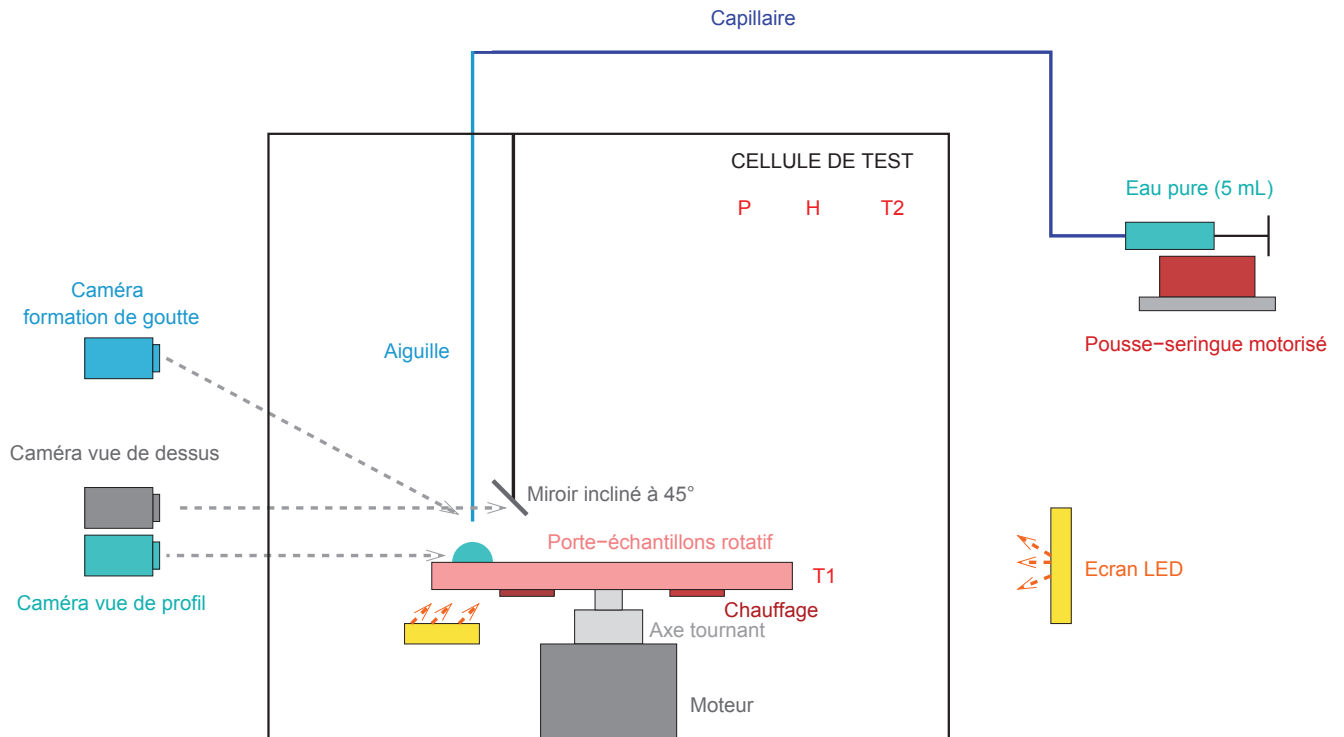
Capillaire

CELLULE DE TEST

P H T2

Eau pure (5 mL)

Pousse−seringue motorisé

Caméra formation de goutte

Aiguille

Caméra vue de dessus

Miroir incliné à 45°

Porte−échantillons rotatif

T1

Ecran LED

Caméra vue de profil

Chauffage

Axe tournant

Moteur